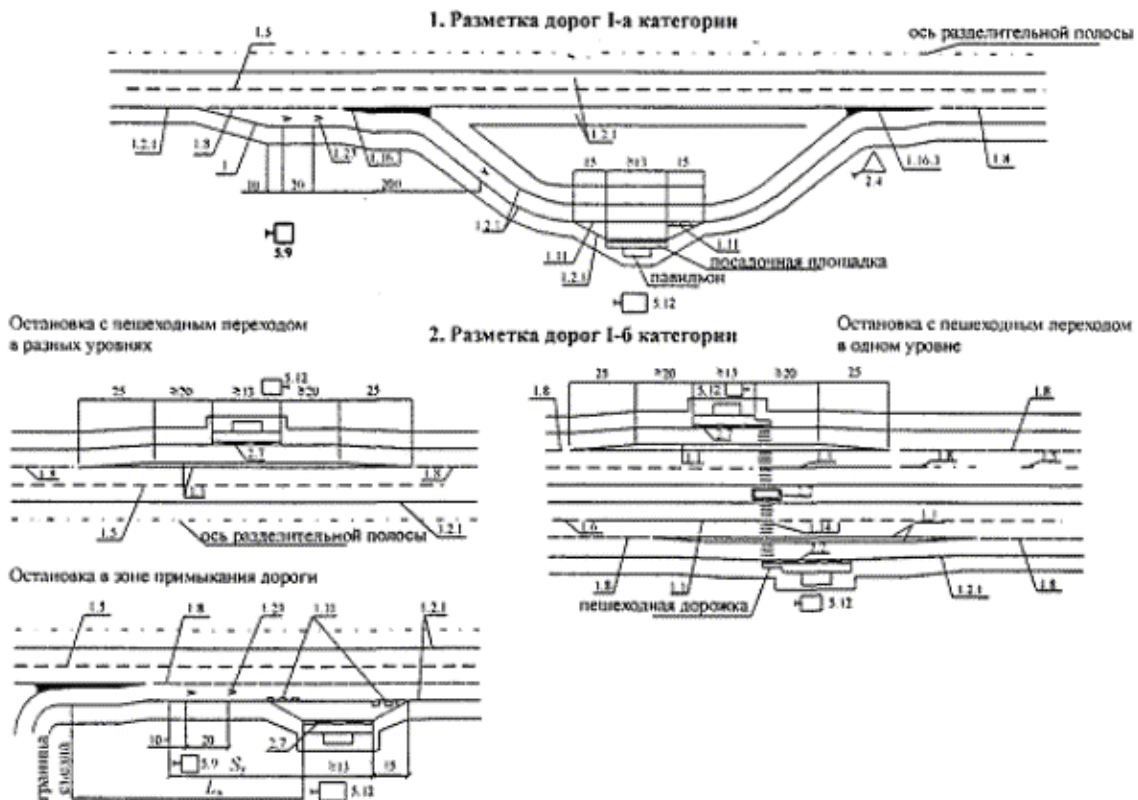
1. Разметка дорог I-а категории

ось разделительной полосы

1.5

1.2.1

1.8

1

1.23

1.16.1

1.2.1

10

20

200

15

≥13

15

1.16.3

1.8

2.4

1.2.1

5.9

1.11

1.11

1.2.1

посадочная площадка

павильон

5.12

Остановка с пешеходным переходом в разных уровнях

2. Разметка дорог I-б категории

Остановка с пешеходным переходом в одном уровне

25

≥20

≥13

5.12

≥20

25

2.7

1.8

1.8

1.5

1.2.1

ось разделительной полосы

1.8

25

≥20

≥13

5.12

≥20

25

1.8

1.1

1.1

1.8

1.8

2.7

1.6

1.14

1.1

2.7

1.8

1.1

1.2.1

1.8

пешеходная дорожка

5.12

Остановка в зоне примыкания дороги

1.5

1.8

1.23

1.11

1.2.1

2.7

2.7

10

20

≥13

15

5.9

$S_c$

$L_n$

5.12

граница съезда